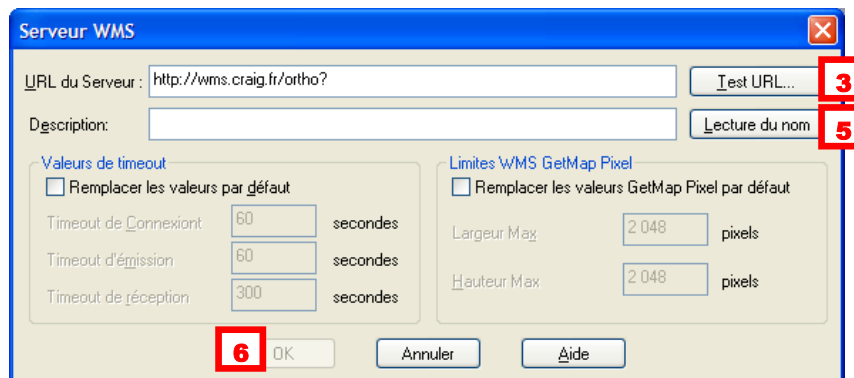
Serveur WMS

URL du Serveur : http://wms.craig.fr/ortho?

Test URL...

3

Description:

Lecture du nom

5

Valeurs de timeout

Remplacer les valeurs par défaut

Timeout de Connexiont 60 secondes

Timeout d'émission 60 secondes

Timeout de réception 300 secondes

Limites WMS GetMap Pixel

Remplacer les valeurs GetMap Pixel par défaut

Largeur Max 2 048 pixels

Hauteur Max 2 048 pixels

6

OK

Annuler

Aide